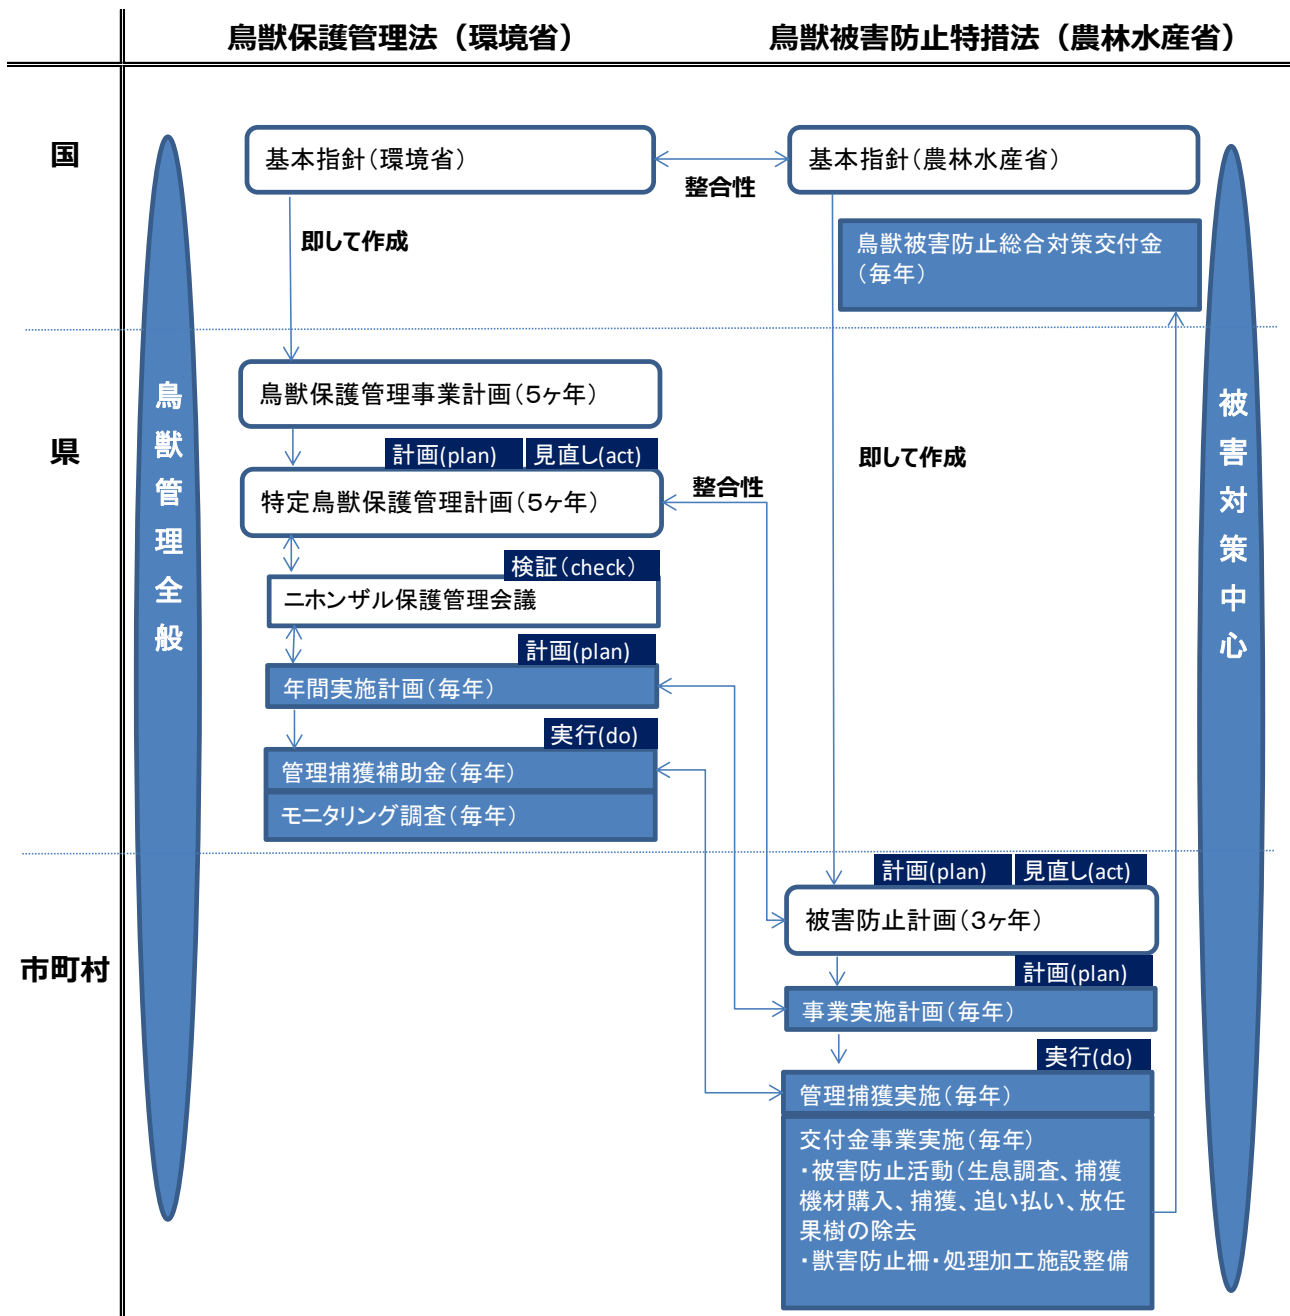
鳥獣保護管理法（環境省）

鳥獣被害防止特措法（農林水産省）

国

基本指針（環境省）

整合性

基本指針（農林水産省）

即して作成

鳥獣被害防止総合対策交付金（毎年）

鳥獣管理全般

被害対策中心

県

鳥獣保護管理事業計画（5ヶ年）

計画(plan)

見直し(act)

特定鳥獣保護管理計画（5ヶ年）

整合性

即して作成

検証（check）

ニホンザル保護管理会議

計画(plan)

年間実施計画（毎年）

実行(do)

管理捕獲補助金（毎年）

モニタリング調査（毎年）

市町村

計画(plan)

見直し(act)

被害防止計画（3ヶ年）

計画(plan)

事業実施計画（毎年）

実行(do)

管理捕獲実施（毎年）

交付金事業実施（毎年）
・被害防止活動（生息調査、捕獲機材購入、捕獲、追い払い、放任果樹の除去
・獣害防止柵・処理加工施設整備